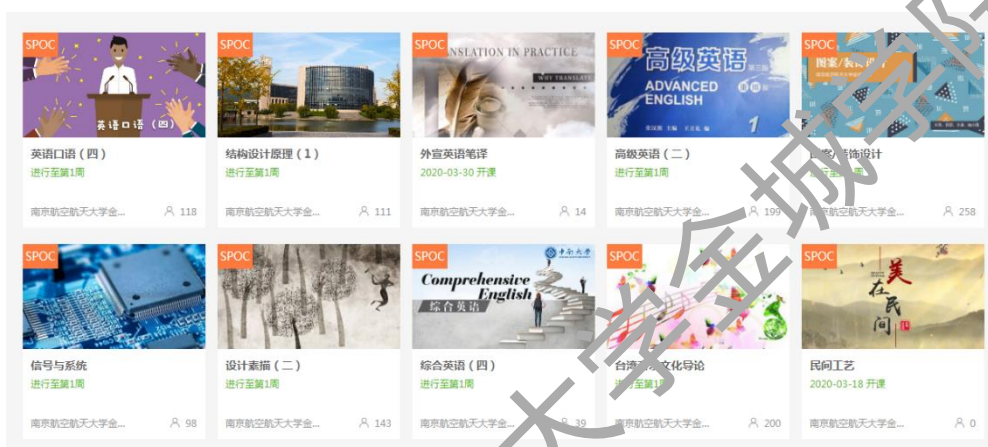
SPOC
英语口语（四）
英语口语（四）
进行至第1周
南京航空航天大学金... 118

SPOC
结构设计原理（1）
进行至第1周
南京航空航天大学金... 111

SPOC
NSLATION IN PRACTICE
WHY TRANSLATE
外宣英语笔译
2020-03-30 开课
南京航空航天大学金... 14

SPOC
高级英语
ADVANCED ENGLISH
高级英语（二）
进行至第1周
南京航空航天大学金... 199

SPOC
图案/装饰
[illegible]装饰设计
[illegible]
南京航空航天大学金... 258

SPOC
信号与系统
进行至第1周
南京航空航天大学金... 98

SPOC
设计素描（二）
进行至第1周
南京航空航天大学金... 143

SPOC
Comprehensive English
综合英语
综合英语（四）
进行至第1周
南京航空航天大学金... 39

SPOC
台湾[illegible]文化导论
进行至第1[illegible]
南京航空航天大学金... 200

SPOC
美在民间
民间工艺
2020-03-18 开课
南京航空航天大学金... 0

大学金城学院